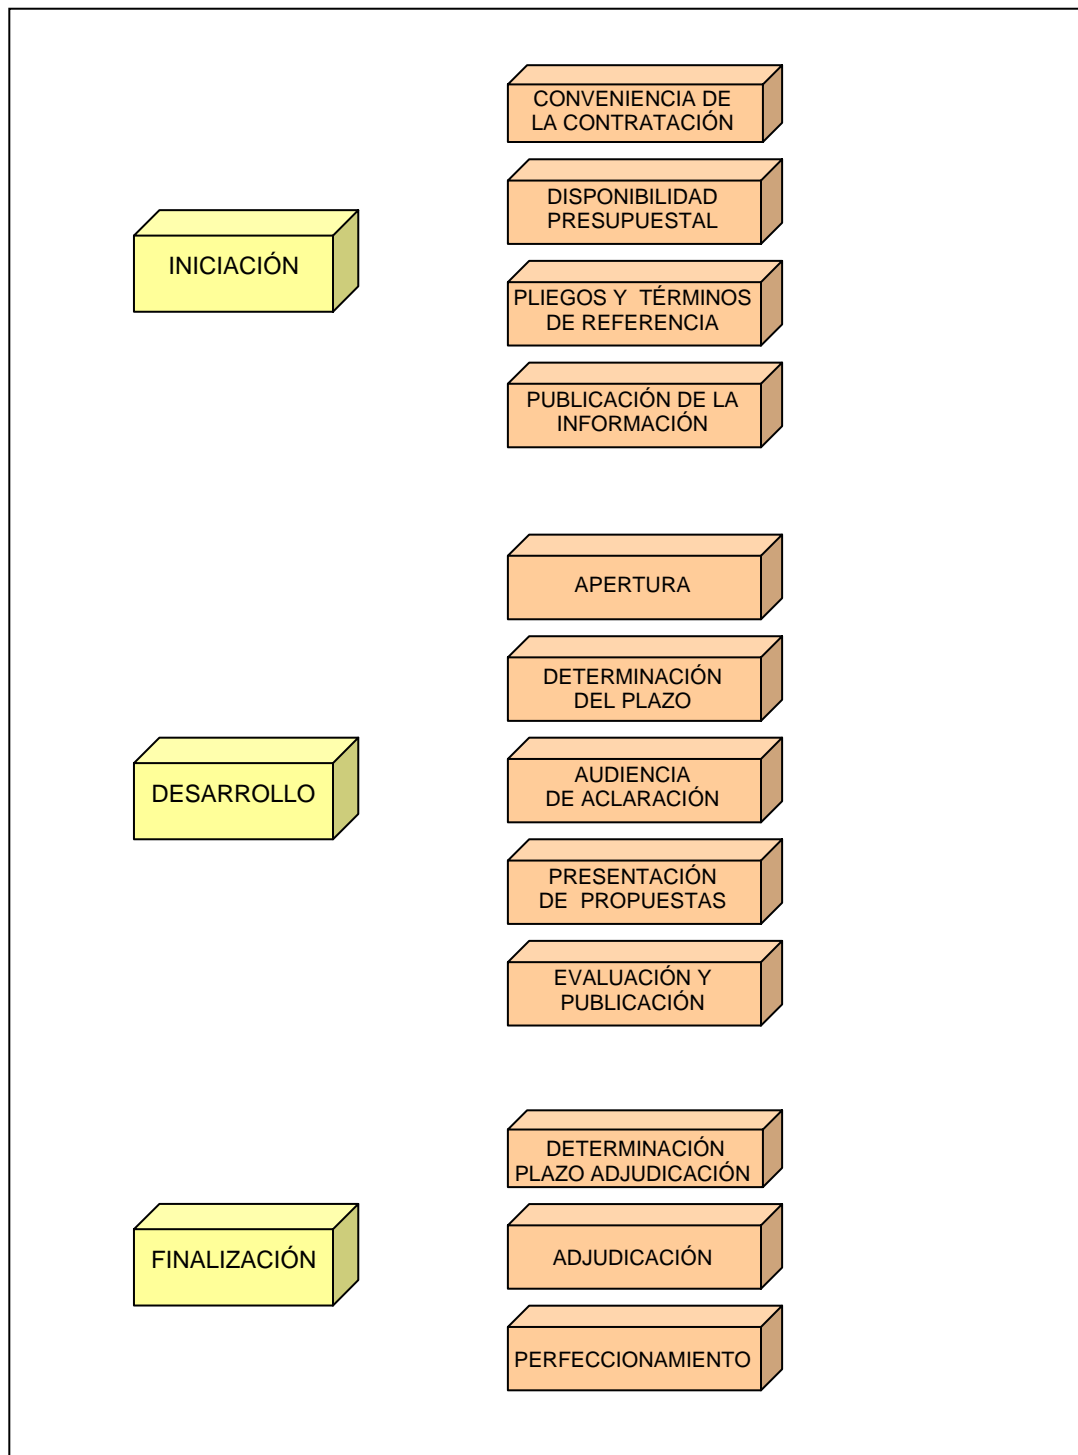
CONVENIENCIA DE LA CONTRATACIÓN

DISPONIBILIDAD PRESUPUESTAL

INICIACIÓN

PLIEGOS Y TÉRMINOS DE REFERENCIA

PUBLICACIÓN DE LA INFORMACIÓN

APERTURA

DETERMINACIÓN DEL PLAZO

DESARROLLO

AUDIENCIA DE ACLARACIÓN

PRESENTACIÓN DE PROPUESTAS

EVALUACIÓN Y PUBLICACIÓN

DETERMINACIÓN PLAZO ADJUDICACIÓN

FINALIZACIÓN

ADJUDICACIÓN

PERFECCIONAMIENTO